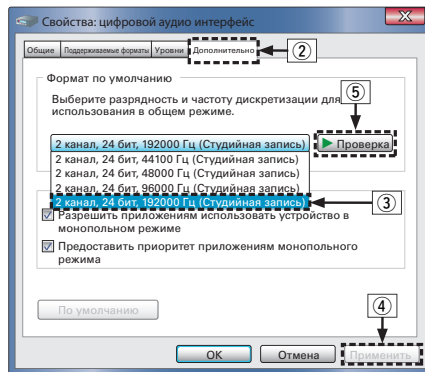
Свойства: цифровой аудио интерфейс

Общие | Поддерживаемые форматы | Уровни | Дополнительно

②

Формат по умолчанию

Выберите разрядность и частоту дискретизации для использования в общем режиме.

⑤

2 канал, 24 бит, 192000 Гц (Студийная запись)

Проверка

2 канал, 24 бит, 44100 Гц (Студийная запись)
2 канал, 24 бит, 48000 Гц (Студийная запись)
2 канал, 24 бит, 96000 Гц (Студийная запись)
2 канал, 24 бит, 192000 Гц (Студийная запись)

③

Разрешить приложениям использовать устройство в монопольном режиме

Предоставить приоритет приложениям монопольного режима

По умолчанию

④

OK | Отмена | Применить